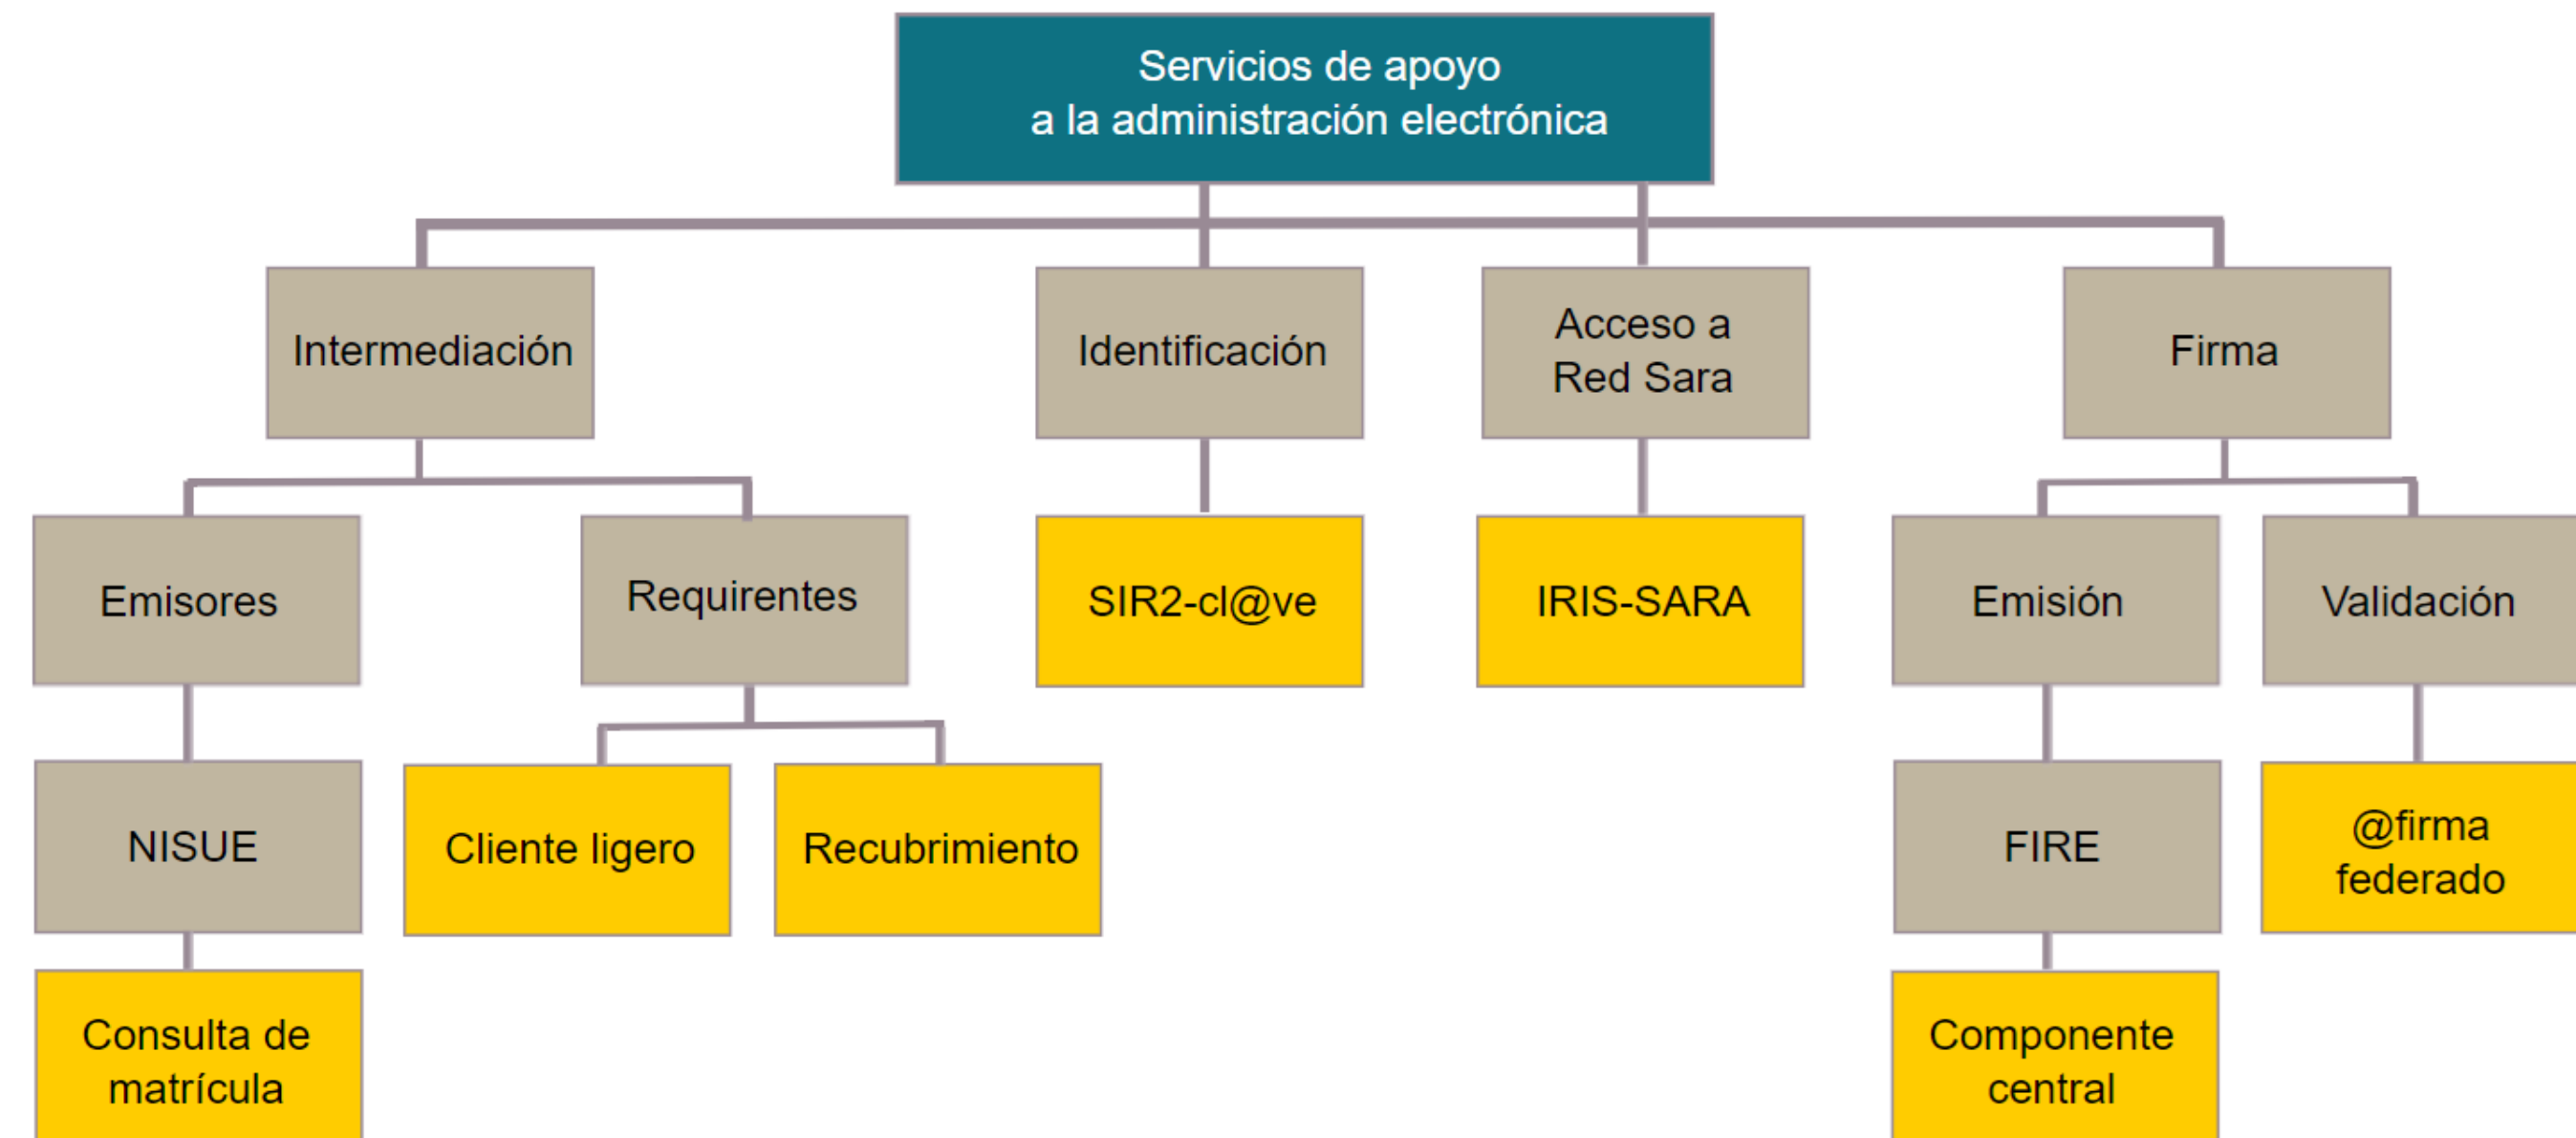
Servicios de apoyo
a la administración electrónica

Intermediación

Identificación

Acceso a Red Sara

Firma

Emisores

Requirentes

SIR2-cl@ve

IRIS-SARA

Emisión

Validación

NISUE

Cliente ligero

Recubrimiento

FIRE

@firma federado

Consulta de matrícula

Componente central